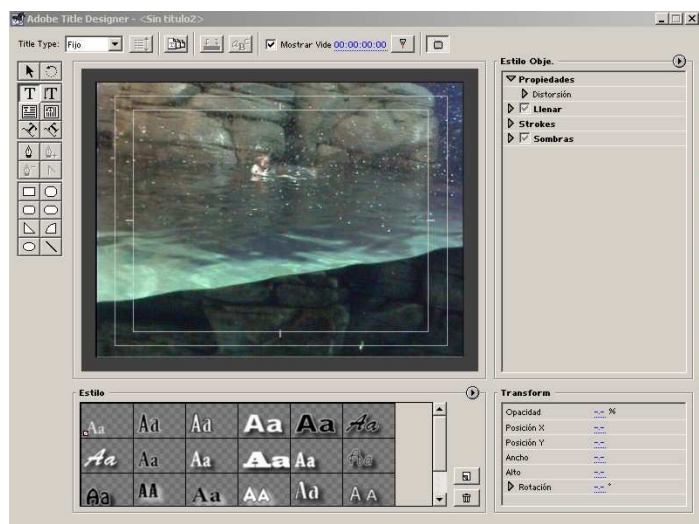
Adobe Title Designer - <Sin titulo2>

Title Type: Fijo

Mostrar Vide 00:00:00:00

Estilo Obje.

Propiedades
Distorsión
Llenar
Strokes
Sombras

Estilo

| Aa | Aa | Aa | Aa | Aa | Aa |
|---|---|---|---|---|---|
| Aa | Aa | Aa | Aa | Aa | Aa |
| Aa | AA | Aa | AA | Aa | AA |

Transform

Opacidad -.- %
Posición X -.-
Posición Y -.-
Ancho -.-
Alto -.-
Rotación -.- °